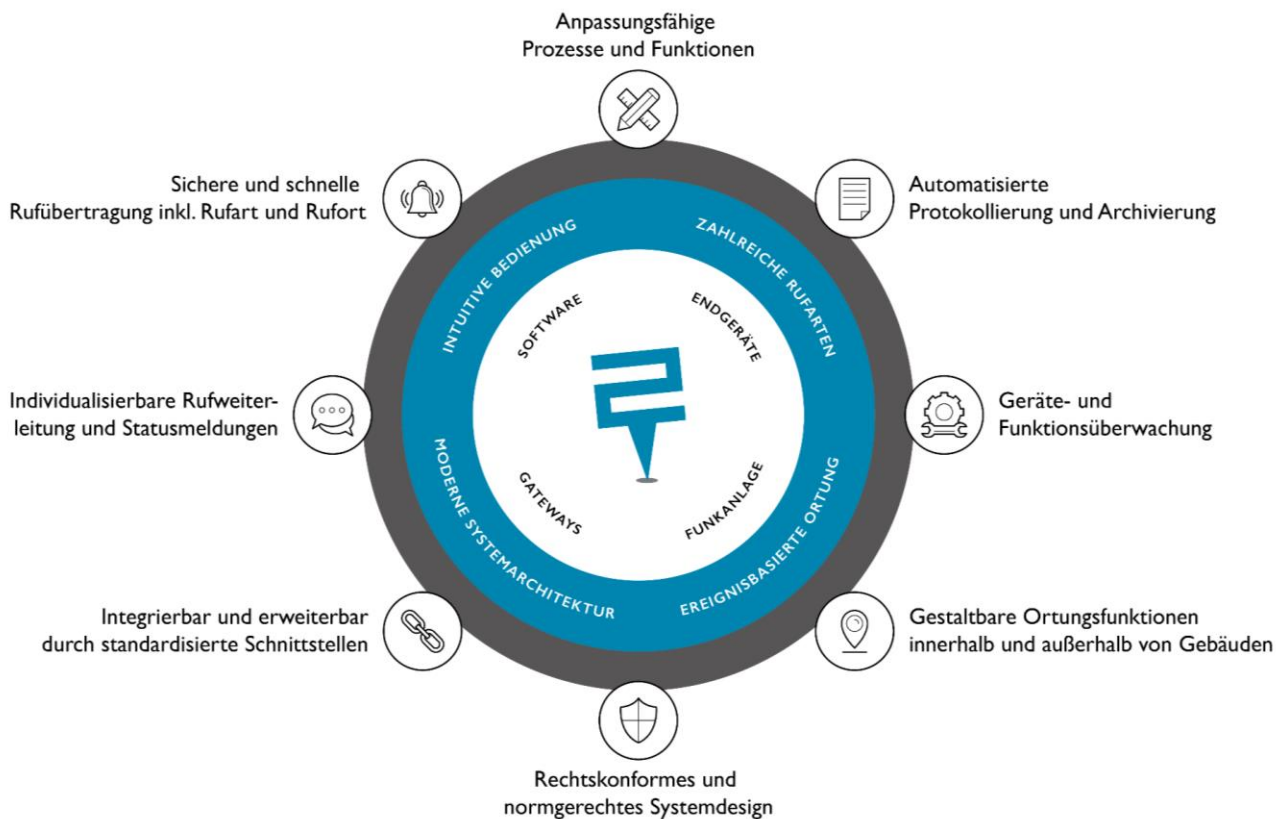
Anpassungsfähige Prozesse und Funktionen

Sichere und schnelle Rufübertragung inkl. Rufart und Rufort

Automatisierte Protokollierung und Archivierung

INTUITIVE BEDIENUNG

ZAHLREICHE RUFARTEN

SOFTWARE

ENDGERÄTE

Individualisierbare Rufweiterleitung und Statusmeldungen

Geräte- und Funktionsüberwachung

GATEWAYS

FUNKANLAGE

MODERNE SYSTEMARCHITEKTUR

EREIGNISBASIERTE ORTUNG

Integrierbar und erweiterbar durch standardisierte Schnittstellen

Gestaltbare Ortungsfunktionen innerhalb und außerhalb von Gebäuden

Rechtskonformes und normgerechtes Systemdesign